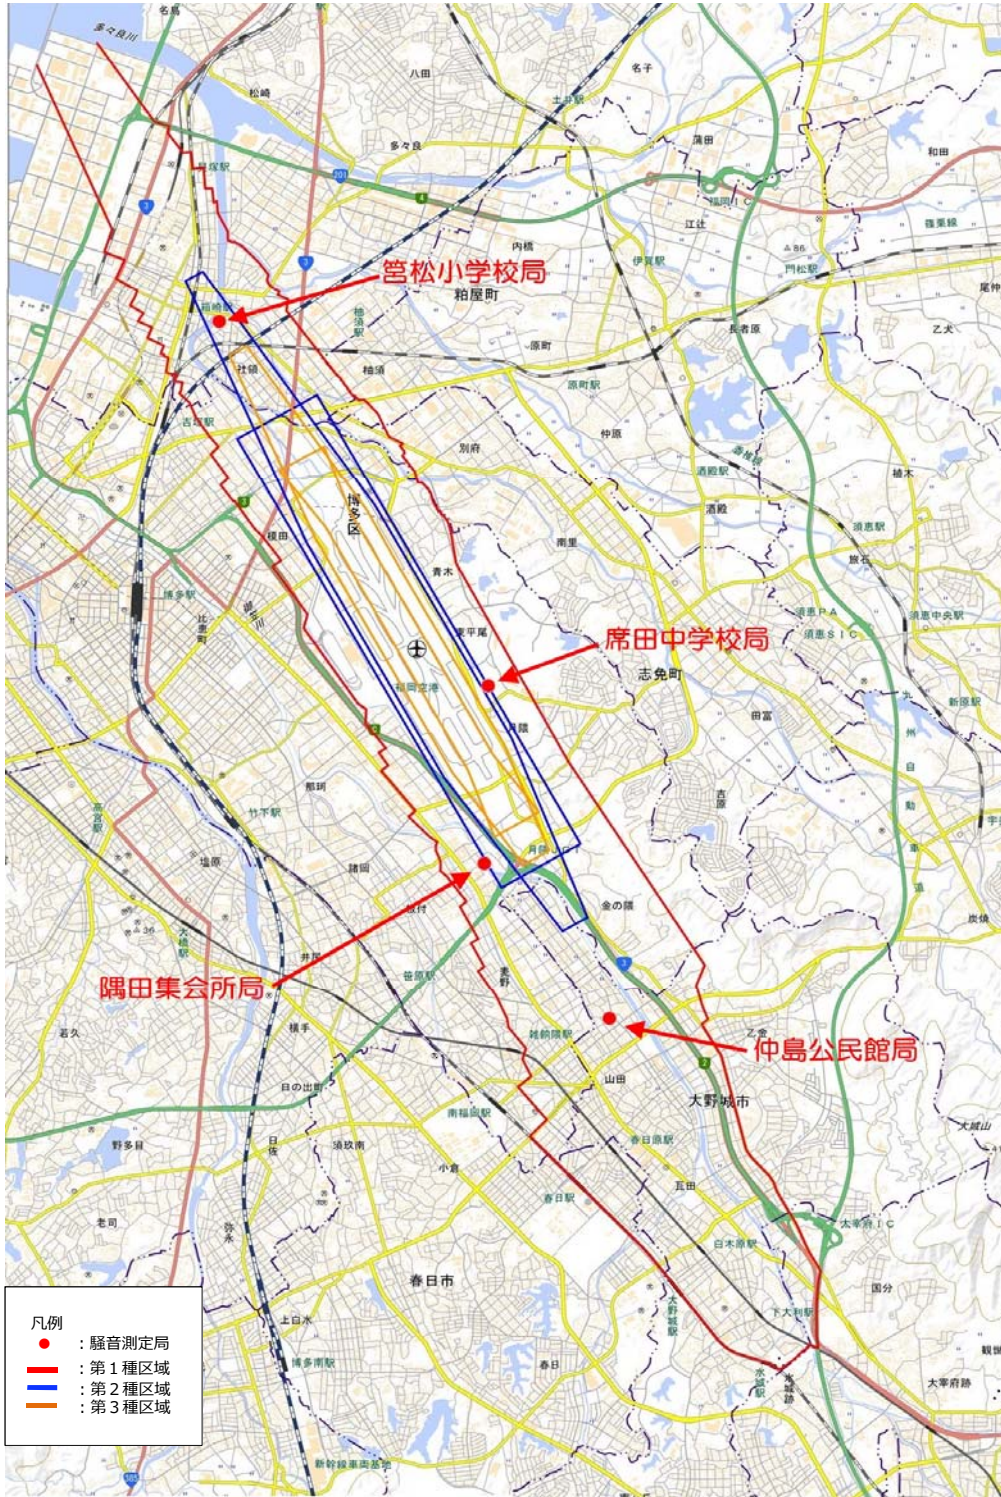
笹松小学校局

粕屋町

席田中学校局

志免町

隅田集会所局

仲島公民館局

大野城市

春日市

博多区

福岡空港

名島

多々良川

八田

名子

松崎

多々良

土井駅

蒲田

和田

箱崎駅

内橋

江辻

篠栗線

伊賀駅

門松駅

尾仲

乙犬

柚須

原町

原町駅

長者原

吉塚駅

別府

仲原

酒殿駅

酒殿

植木

須恵駅

南里

旅石

青木

須恵PA

須恵SIC

須恵中央駅

新原駅

博多駅

東平尾

田富

筑紫

竹下駅

吉原

井尻

金の隈

炭焼

笹原駅

麦野

雑餉隈駅

乙金

若久

横手

山田

日の出町

大城山

野多目

南福岡駅

春日原駅

須玖南

小倉

瓦田

老司

春日駅

白木原駅

太宰府IC

国分

上白水

下大利駅

大野城駅

博多南駅

春日

観世

水城駅

水城跡

大宰府跡

新幹線車両基地

凡例

：騒音測定局

：第１種区域

：第２種区域

：第３種区域